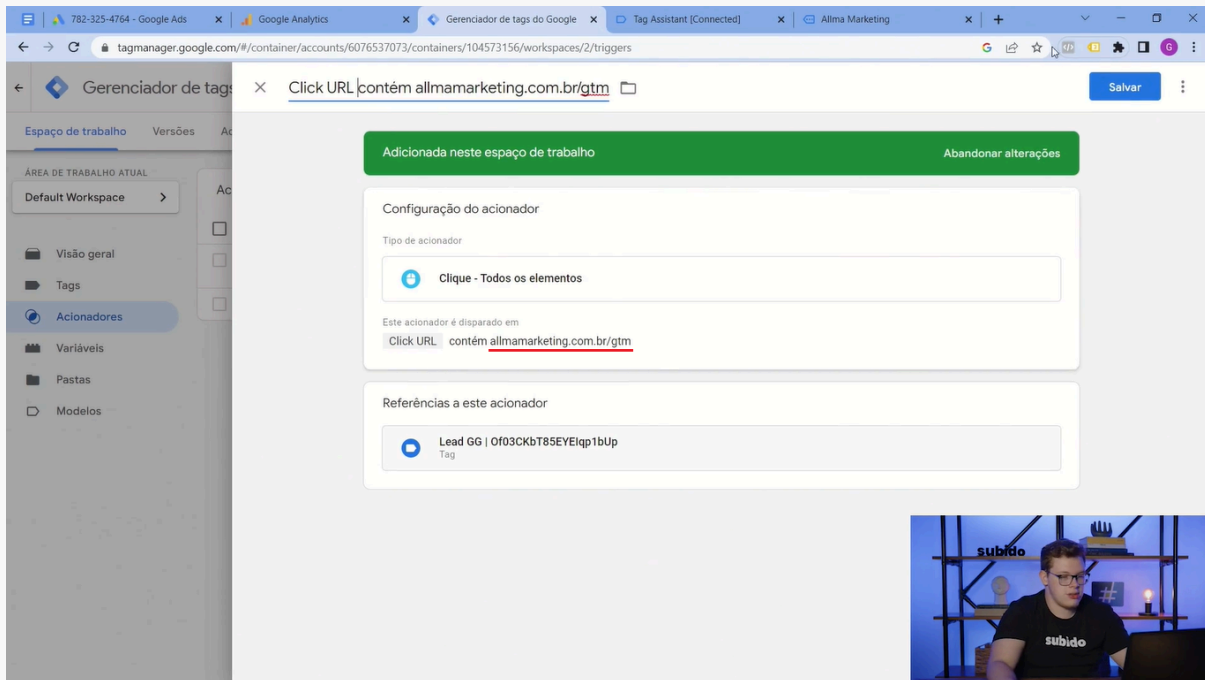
782-325-4764 - Google Ads
Google Analytics
Gerenciador de tags do Google
Tag Assistant [Connected]
Allma Marketing

tagmanager.google.com/#/container/accounts/6076537073/containers/104573156/workspaces/2/triggers

Gerenciador de tags

Espaço de trabalho Versões Ac

ÁREA DE TRABALHO ATUAL
Default Workspace

Visão geral
Tags
Acionadores
Variáveis
Pastas
Modelos

Ac

Click URL contém allmamarketing.com.br/gtm

Salvar

Adicionada neste espaço de trabalho
Abandonar alterações

Configuração do acionador

Tipo de acionador

Clique - Todos os elementos

Este acionador é disparado em

Click URL contém allmamarketing.com.br/gtm

Referências a este acionador

Lead GG | Of03CKbT85EYElqp1bUp
Tag

subido

subido